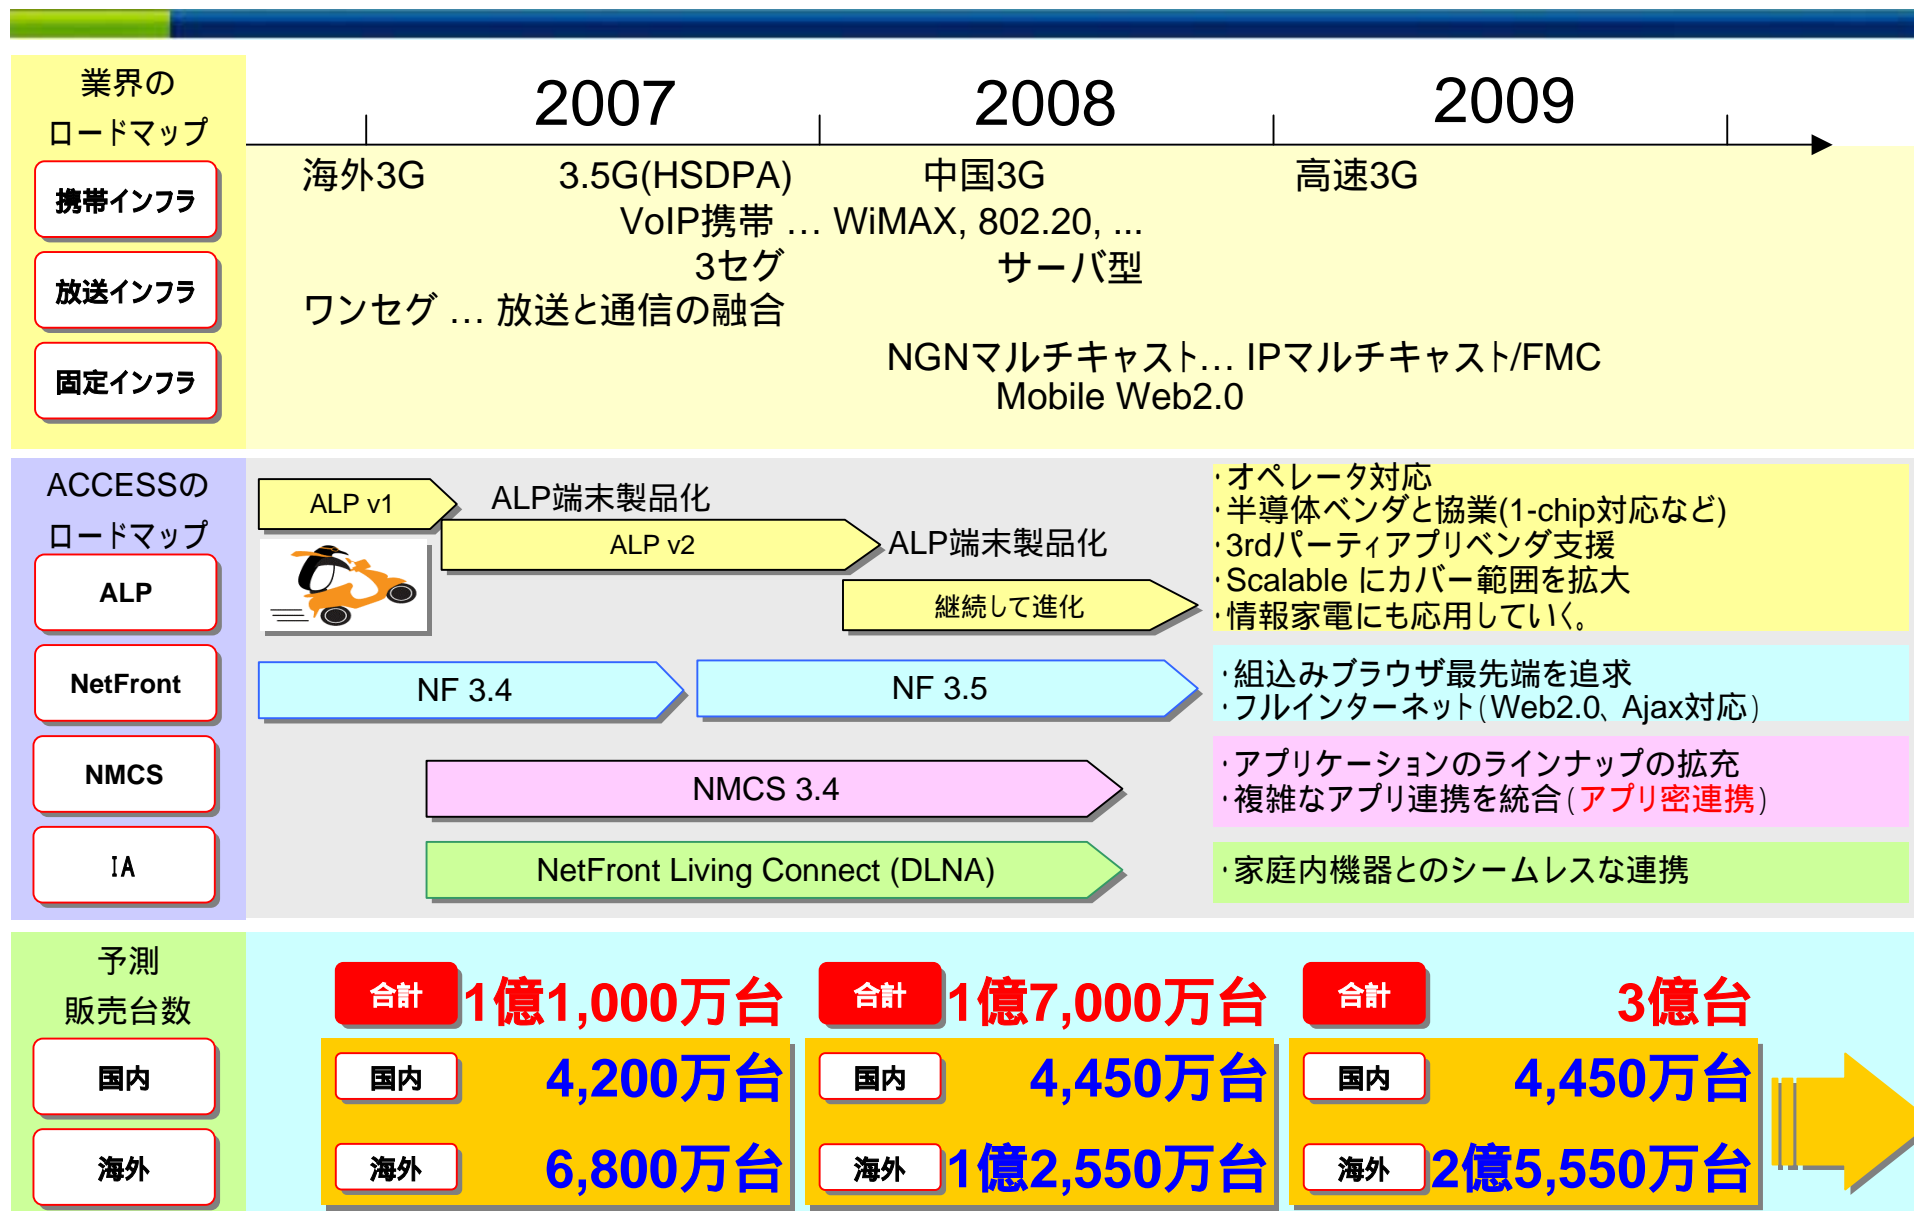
業界のロードマップ

携帯インフラ

放送インフラ

固定インフラ

2007 2008 2009

海外3G 3.5G(HSDPA) 中国3G 高速3G

VoIP携帯 … WiMAX, 802.20, ...

3セグ サーバ型

ワンセグ … 放送と通信の融合

NGNマルチキャスト… IPマルチキャスト/FMC
Mobile Web2.0

ACCESSのロードマップ

ALP

NetFront

NMCS

IA

ALP v1

ALP端末製品化

ALP v2

ALP端末製品化

継続して進化

・オペレータ対応
・半導体ベンダと協業(1-chip対応など)
・3rdパーティアプリベンダ支援
・Scalable にカバー範囲を拡大
・情報家電にも応用していく。

NF 3.4

NF 3.5

・組込みブラウザ最先端を追求
・フルインターネット(Web2.0、Ajax対応)

NMCS 3.4

・アプリケーションのラインナップの拡充
・複雑なアプリ連携を統合(アプリ密連携)

NetFront Living Connect (DLNA)

・家庭内機器とのシームレスな連携

予測販売台数

国内

海外

合計 1億1,000万台
国内 4,200万台
海外 6,800万台

合計 1億7,000万台
国内 4,450万台
海外 1億2,550万台

合計 3億台
国内 4,450万台
海外 2億5,550万台